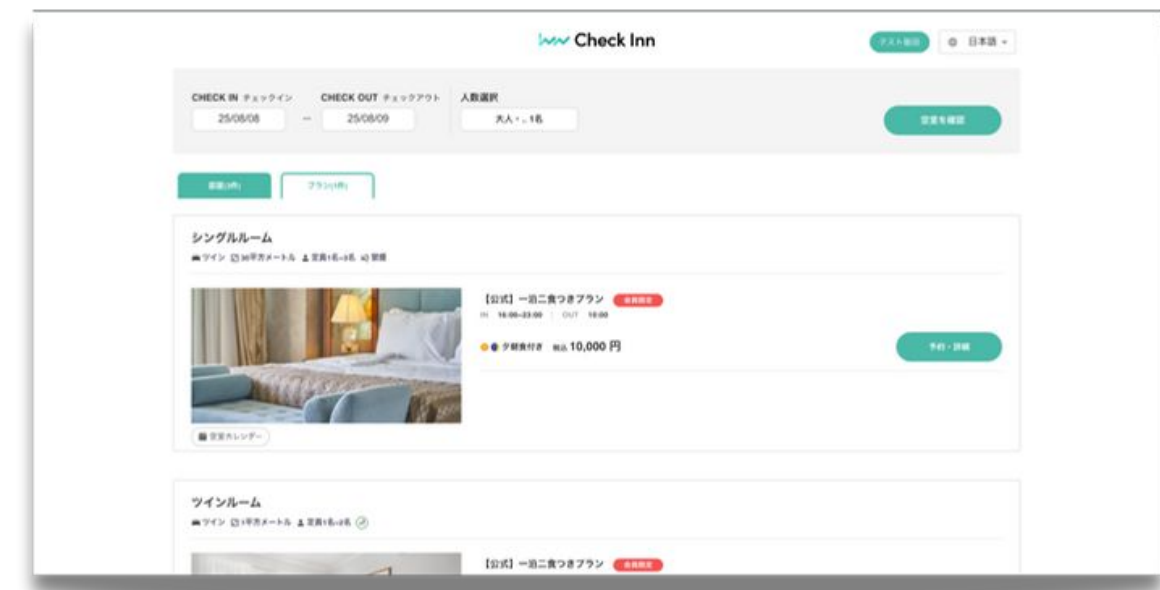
Check Inn

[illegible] ◎ 日本語

CHECK IN チェックイン CHECK OUT チェックアウト 人数選択

25/08/08 ~ 25/08/09 大人・1名

空室を確認

部屋(3件) プラン(3件)

シングルルーム

ツイン 30平方メートル 定員1名~2名 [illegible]

【公式】一泊二食つきプラン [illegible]

IN 16:00~23:00 OUT 10:00

夕朝食付き 税込 10,000 円

予約・詳細

空室カレンダー

ツインルーム

ツイン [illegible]平方メートル 定員1名~2名

【公式】一泊二食つきプラン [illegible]